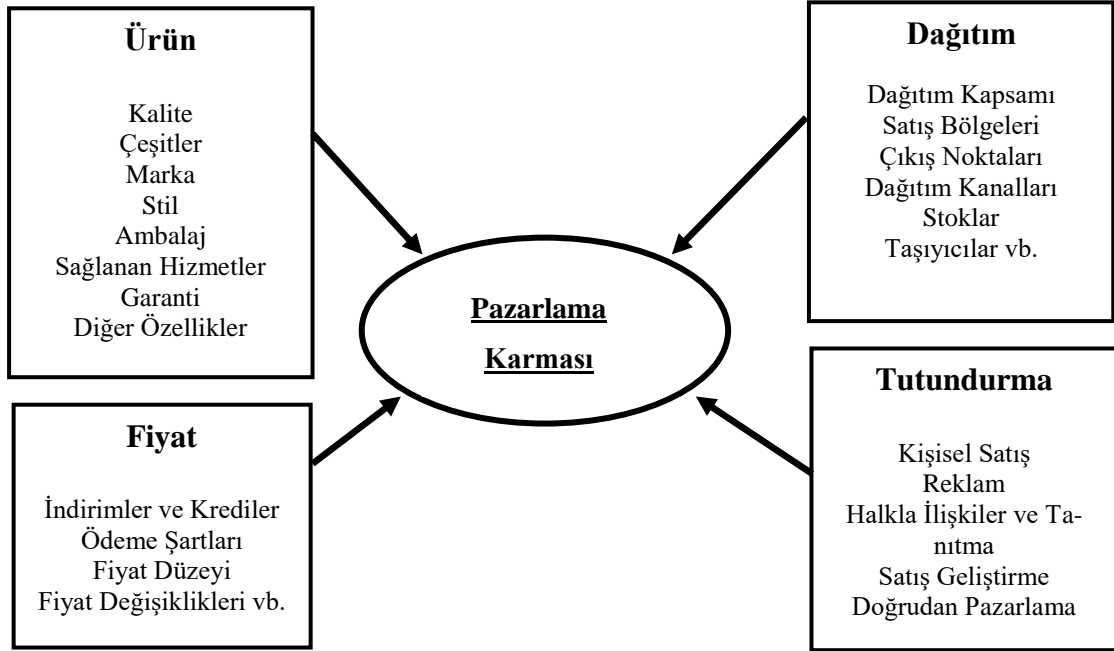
Ürün

Kalite
Çeşitler
Marka
Stil
Ambalaj
Sağlanan Hizmetler
Garanti
Diğer Özellikler

Dağıtım

Dağıtım Kapsamı
Satış Bölgeleri
Çıkış Noktaları
Dağıtım Kanalları
Stoklar
Taşıyıcılar vb.

Pazarlama
Karması

Fiyat

İndirimler ve Krediler
Ödeme Şartları
Fiyat Düzeyi
Fiyat Değişiklikleri vb.

Tutundurma

Kişisel Satış
Reklam
Halkla İlişkiler ve Tanıtma
Satış Geliştirme
Doğrudan Pazarlama